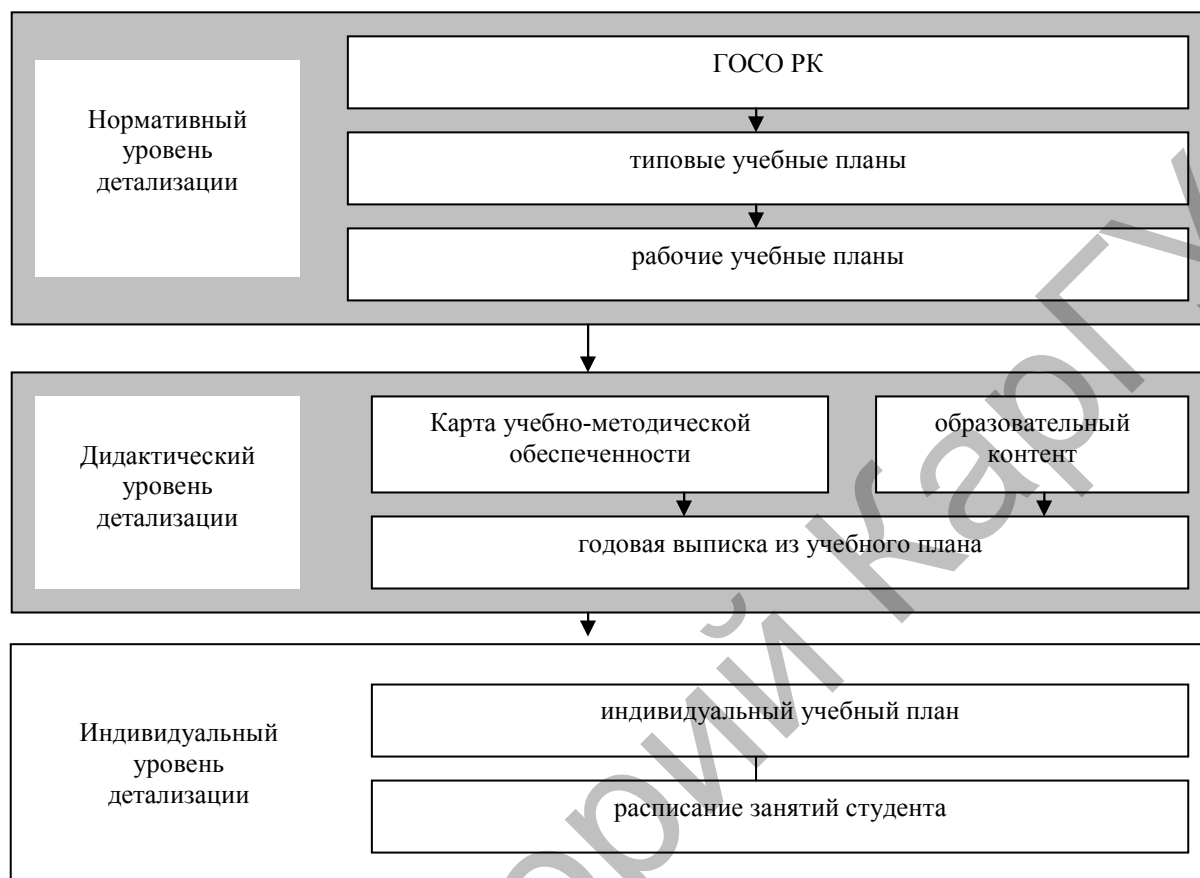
Нормативный уровень детализации

ГОСО РК

типовые учебные планы

рабочие учебные планы

Дидактический уровень детализации

Карта учебно-методической обеспеченности

образовательный контент

годовая выписка из учебного плана

Индивидуальный уровень детализации

индивидуальный учебный план

расписание занятий студента

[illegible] Кар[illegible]